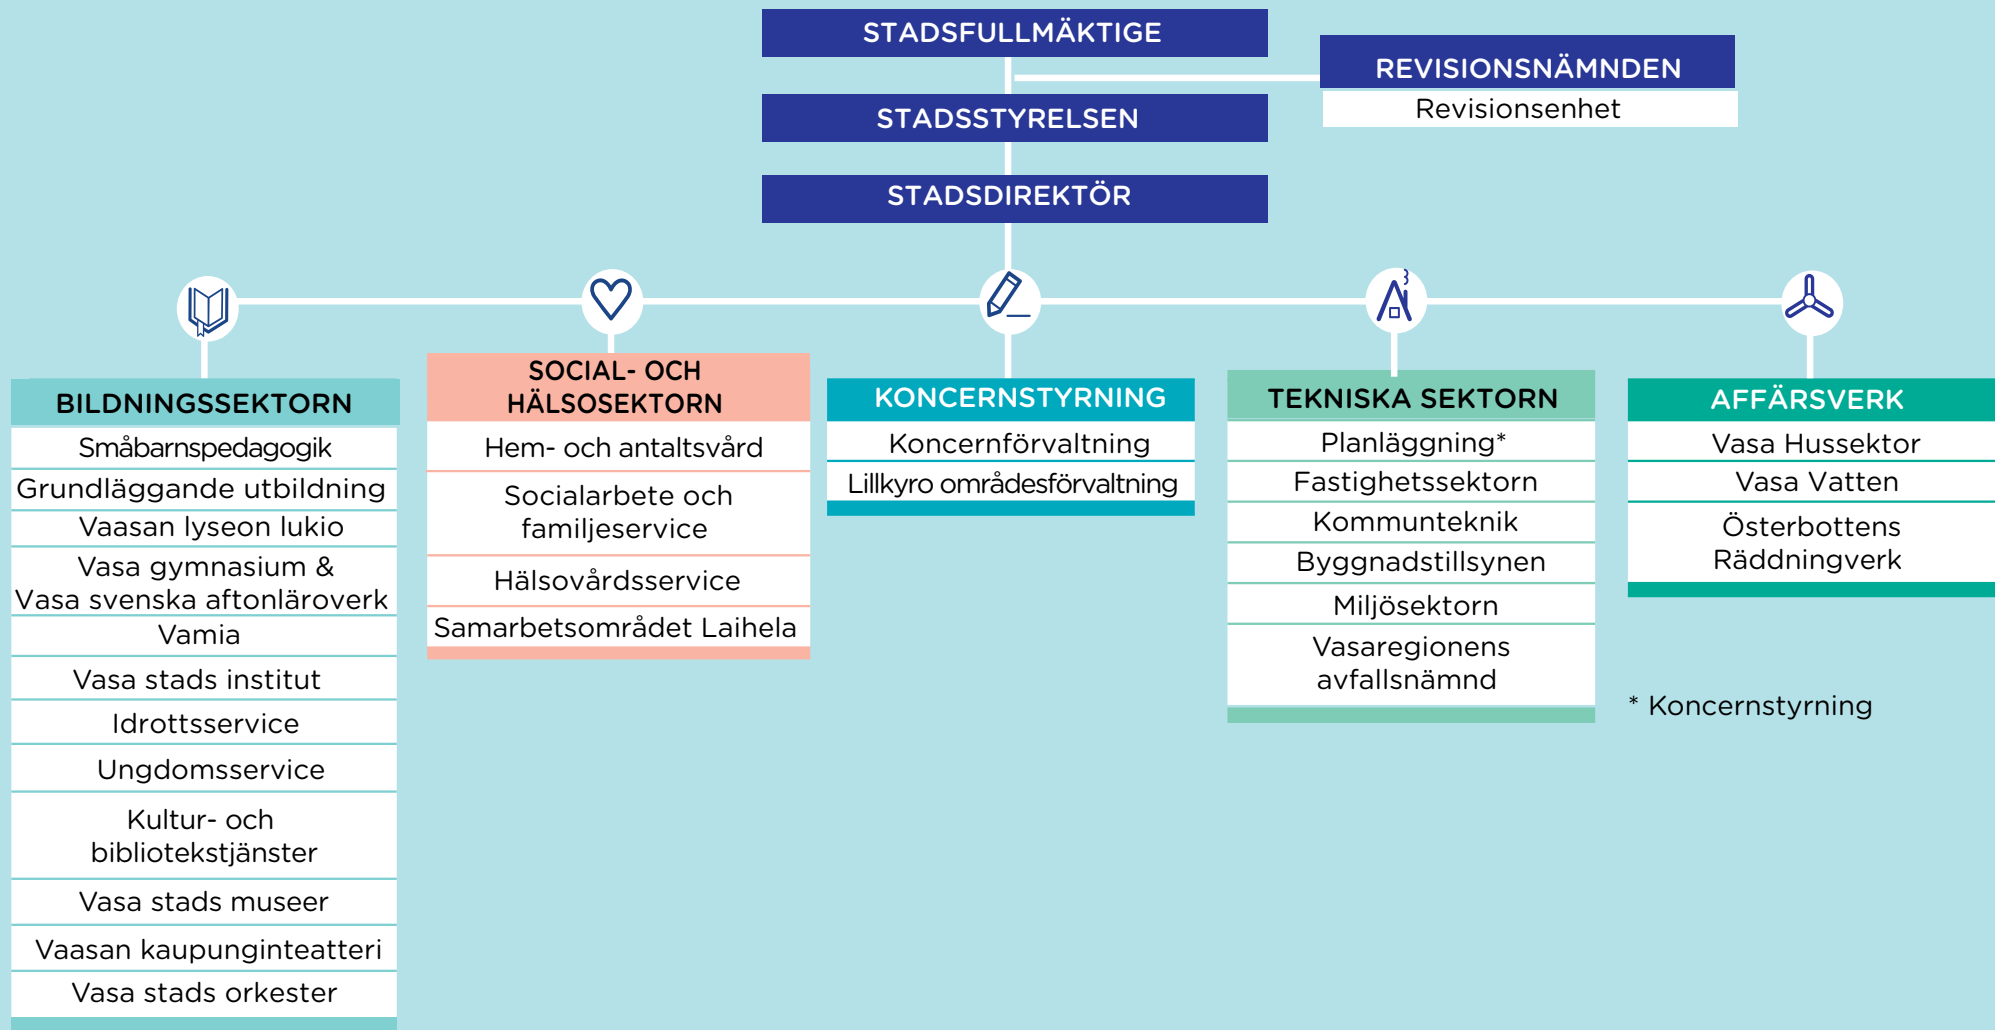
STADSFULLMÄKTIGE

REVISIONSNÄMNDEN

Revisionsenhet

STADSSTYRELSEN

STADSDIREKTÖR

BILDNINGSSEKTORN

Småbarnspedagogik

Grundläggande utbildning

Vaasan lyseon lukio

Vasa gymnasium & Vasa svenska aftonläroverk

Vamia

Vasa stads institut

Idrottsservice

Ungdomsservice

Kultur- och bibliotekstjänster

Vasa stads museer

Vaasan kaupunginteatteri

Vasa stads orkester

SOCIAL- OCH HÄLSOSEKTORN

Hem- och antaltsvård

Socialarbete och familjeservice

Hälsovårdsservice

Samarbetsområdet Laihela

KONCERNSTYRNING

Koncernförvaltning

Lillkyro områdesförvaltning

TEKNISKA SEKTORN

Planläggning*

Fastighetssektorn

Kommunteknik

Byggnadstillsynen

Miljösektorn

Vasaregionens avfallsnämnd

AFFÄRSVERK

Vasa Hussektor

Vasa Vatten

Österbottens Räddningverk

* Koncernstyrning